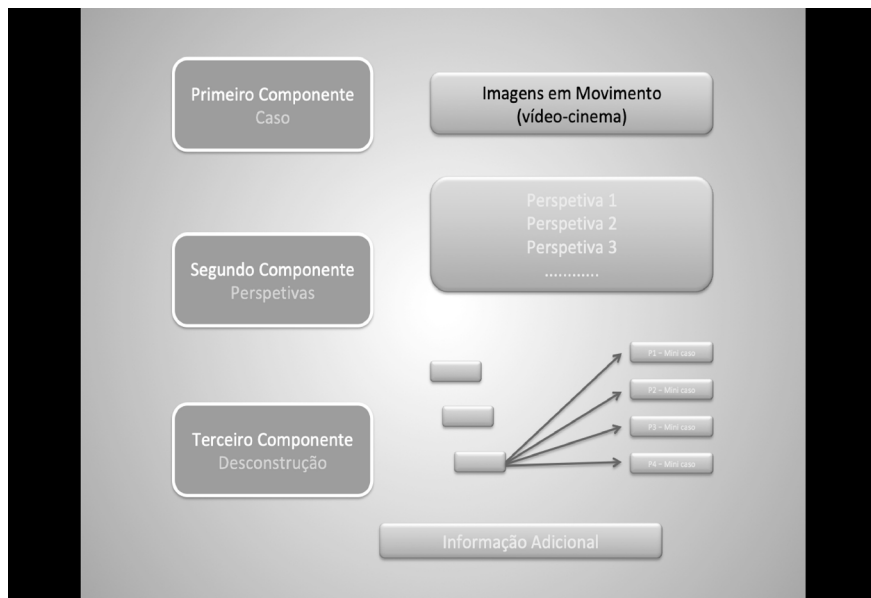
Primeiro Componente
Caso

Imagens em Movimento
(vídeo-cinema)

Perspetiva 1
Perspetiva 2
Perspetiva 3
............

Segundo Componente
Perspetivas

P1 – Mini caso
P2 – Mini caso
P3 – Mini caso
P4 – Mini caso

Terceiro Componente
Desconstrução

Informação Adicional